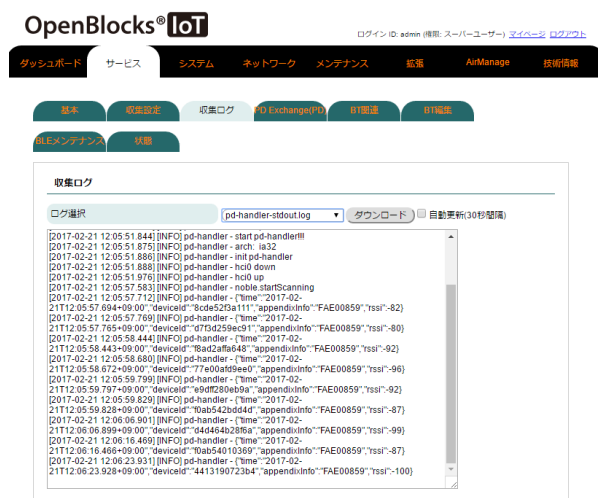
OpenBlocks® IoT

ログイン ID: admin (権限: スーパーユーザー) マイページ ログアウト

ダッシュボード
サービス
システム
ネットワーク
メンテナンス
拡張
AirManage
技術情報

基本
収集設定
収集ログ
PD Exchange(PD)
BT関連
BT編集
BLEメンテナンス
状態

収集ログ

ログ選択
pd-handler-stdout.log
ダウンロード
自動更新(30秒間隔)

[2017-02-21 12:05:51.844] [INFO] pd-handler - start pd-handler!!!
[2017-02-21 12:05:51.875] [INFO] pd-handler - arch: ia32
[2017-02-21 12:05:51.886] [INFO] pd-handler - init pd-handler
[2017-02-21 12:05:51.888] [INFO] pd-handler - hci0 down
[2017-02-21 12:05:51.976] [INFO] pd-handler - hci0 up
[2017-02-21 12:05:57.583] [INFO] pd-handler - noble.startScanning
[2017-02-21 12:05:57.712] [INFO] pd-handler - {"time":"2017-02-21T12:05:57.694+09:00","deviceId":"8cde52f3a111","appendixInfo":"FAE00859","rssi":-82}
[2017-02-21 12:05:57.769] [INFO] pd-handler - {"time":"2017-02-21T12:05:57.765+09:00","deviceId":"d7f3d259ec91","appendixInfo":"FAE00859","rssi":-80}
[2017-02-21 12:05:58.444] [INFO] pd-handler - {"time":"2017-02-21T12:05:58.443+09:00","deviceId":"f8ad2affa648","appendixInfo":"FAE00859","rssi":-92}
[2017-02-21 12:05:58.680] [INFO] pd-handler - {"time":"2017-02-21T12:05:58.672+09:00","deviceId":"77e00afd9ee0","appendixInfo":"FAE00859","rssi":-96}
[2017-02-21 12:05:59.799] [INFO] pd-handler - {"time":"2017-02-21T12:05:59.797+09:00","deviceId":"e9dff280eb9a","appendixInfo":"FAE00859","rssi":-92}
[2017-02-21 12:05:59.829] [INFO] pd-handler - {"time":"2017-02-21T12:05:59.828+09:00","deviceId":"f0ab542bdd4d","appendixInfo":"FAE00859","rssi":-87}
[2017-02-21 12:06:06.901] [INFO] pd-handler - {"time":"2017-02-21T12:06:06.899+09:00","deviceId":"d4d464b28f6a","appendixInfo":"FAE00859","rssi":-99}
[2017-02-21 12:06:16.469] [INFO] pd-handler - {"time":"2017-02-21T12:06:16.466+09:00","deviceId":"f0ab54010369","appendixInfo":"FAE00859","rssi":-87}
[2017-02-21 12:06:23.931] [INFO] pd-handler - {"time":"2017-02-21T12:06:23.928+09:00","deviceId":"4413190723b4","appendixInfo":"FAE00859","rssi":-100}